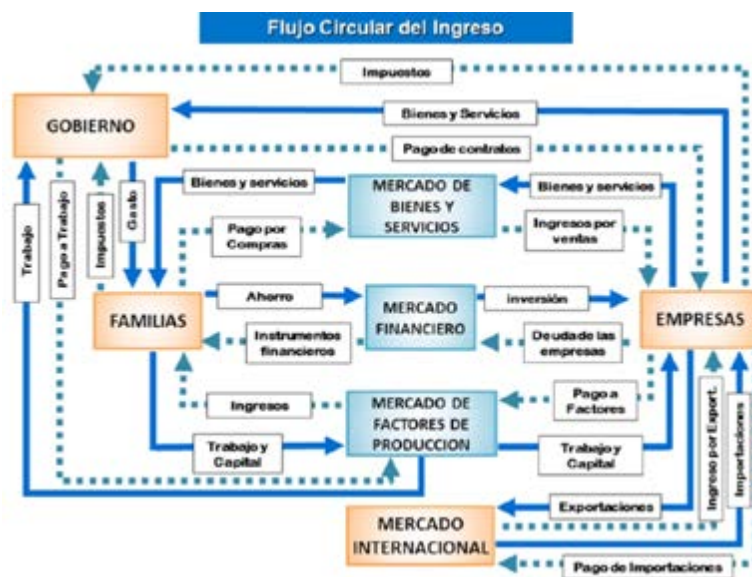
Flujo Circular del Ingreso

Impuestos

GOBIERNO

Bienes y Servicios

Pago de contratos

Trabajo

Pago a Trabajo

Impuestos

Gasto

Bienes y servicios

MERCADO DE BIENES Y SERVICIOS

Bienes y servicios

Pago por Compras

Ingresos por ventas

FAMILIAS

Ahorro

MERCADO FINANCIERO

inversión

EMPRESAS

Instrumentos financieros

Deuda de las empresas

Ingresos

MERCADO DE FACTORES DE PRODUCCION

Pago a Factores

Trabajo y Capital

Trabajo y Capital

Ingreso por Export.

Importaciones

Exportaciones

MERCADO INTERNACIONAL

Pago de Importaciones